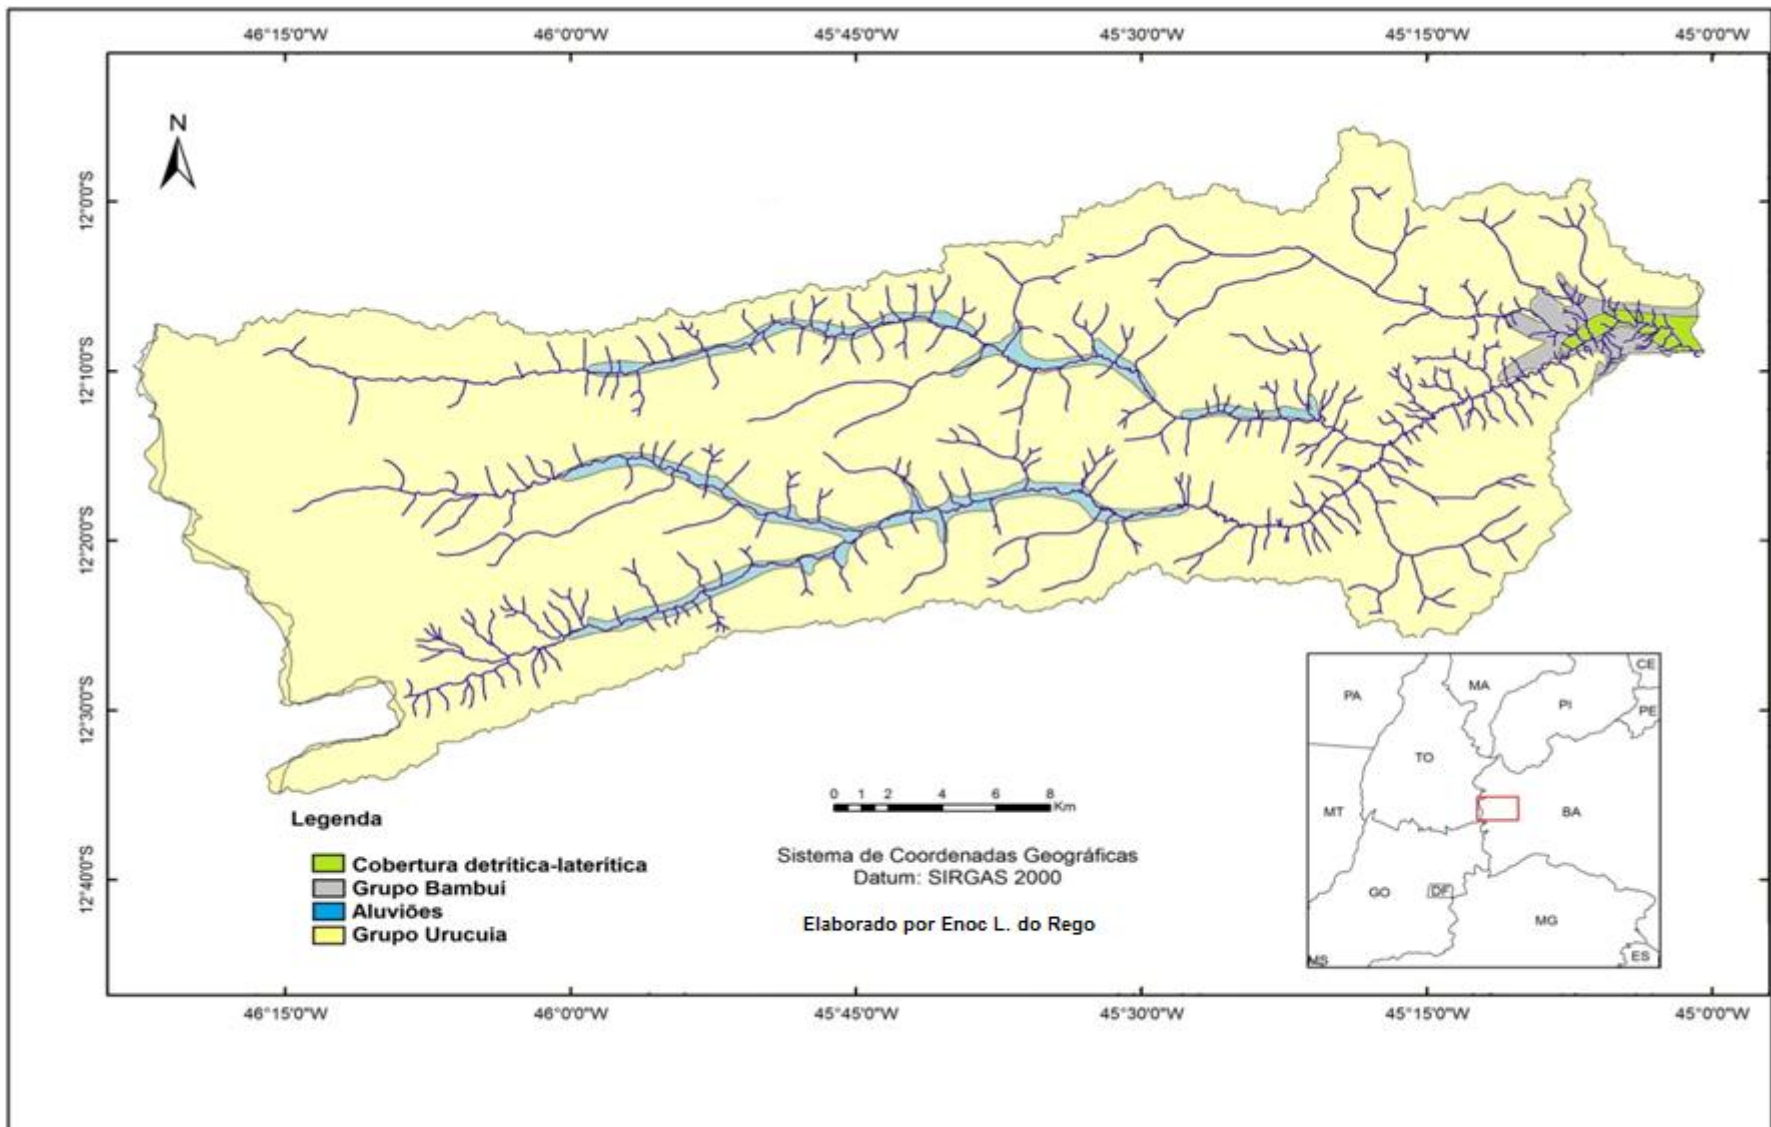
46°15'0"W 46°0'0"W 45°45'0"W 45°30'0"W 45°15'0"W 45°0'0"W

N

12°0'0"S

12°10'0"S

12°20'0"S

12°30'0"S

12°40'0"S

0 1 2 4 6 8 Km

Legenda

Cobertura detrítica-laterítica
Grupo Bambuí
Aluviões
Grupo Urucuia

Sistema de Coordenadas Geográficas
Datum: SIRGAS 2000

Elaborado por Enoc L. do Rego

PA MA CE PI PE TO MT BA GO DF MG MS ES

46°15'0"W 46°0'0"W 45°45'0"W 45°30'0"W 45°15'0"W 45°0'0"W